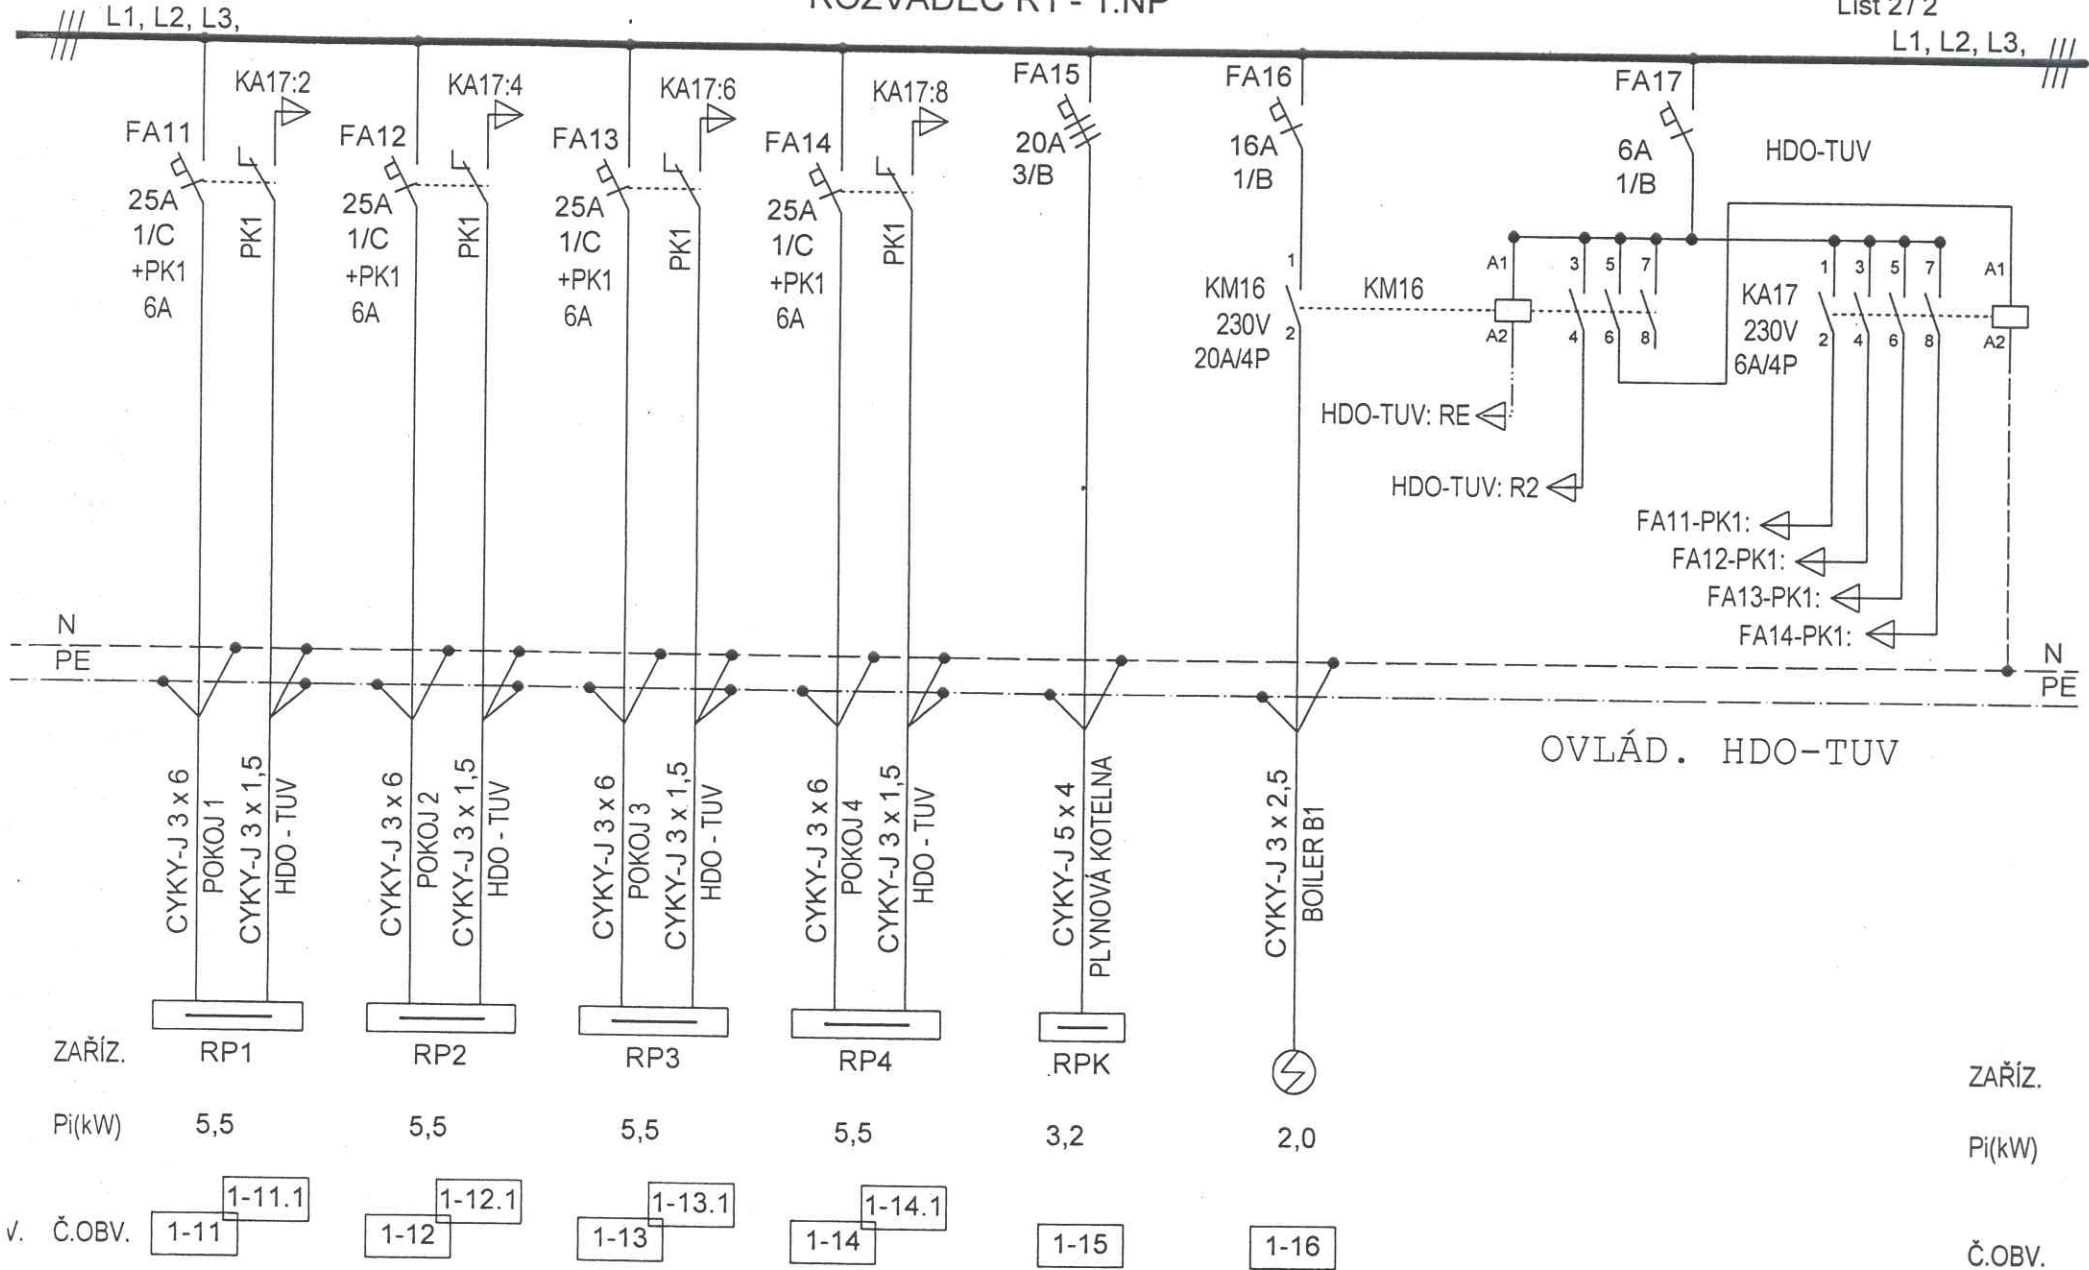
ROZVADEČ R1 - 1.NP

List 2/2

L1, L2, L3,

L1, L2, L3,

KA17:2

KA17:4

KA17:6

KA17:8

FA15

FA16

FA17

FA11

FA12

FA13

FA14

20A
3/B

16A
1/B

6A
1/B

HDO-TUV

25A
1/C
+PK1
6A

PK1

25A
1/C
+PK1
6A

PK1

25A
1/C
+PK1
6A

PK1

25A
1/C
+PK1
6A

PK1

1

KM16
230V
20A/4P

2

KM16

A1

A2

3 5 7

4 6 8

1 3 5 7

KA17
230V
6A/4P

2 4 6 8

A1

A2

HDO-TUV: RE

HDO-TUV: R2

FA11-PK1:

FA12-PK1:

FA13-PK1:

FA14-PK1:

N
PE

N
PE

OVLÁD. HDO-TUV

CYKY-J 3 x 6
POKOJ 1

CYKY-J 3 x 1,5
HDO - TUV

CYKY-J 3 x 6
POKOJ 2

CYKY-J 3 x 1,5
HDO - TUV

CYKY-J 3 x 6
POKOJ 3

CYKY-J 3 x 1,5
HDO - TUV

CYKY-J 3 x 6
POKOJ 4

CYKY-J 3 x 1,5
HDO - TUV

CYKY-J 5 x 4
PLYNOVÁ KOTELNA

CYKY-J 3 x 2,5
BOILER B1

ZAŘÍZ. RP1 RP2 RP3 RP4 RPK ZAŘÍZ.

Pi(kW) 5,5 5,5 5,5 5,5 3,2 2,0 Pi(kW)

1-11.1 1-12.1 1-13.1 1-14.1

V. Č.OBV. 1-11 1-12 1-13 1-14 1-15 1-16 Č.OBV.